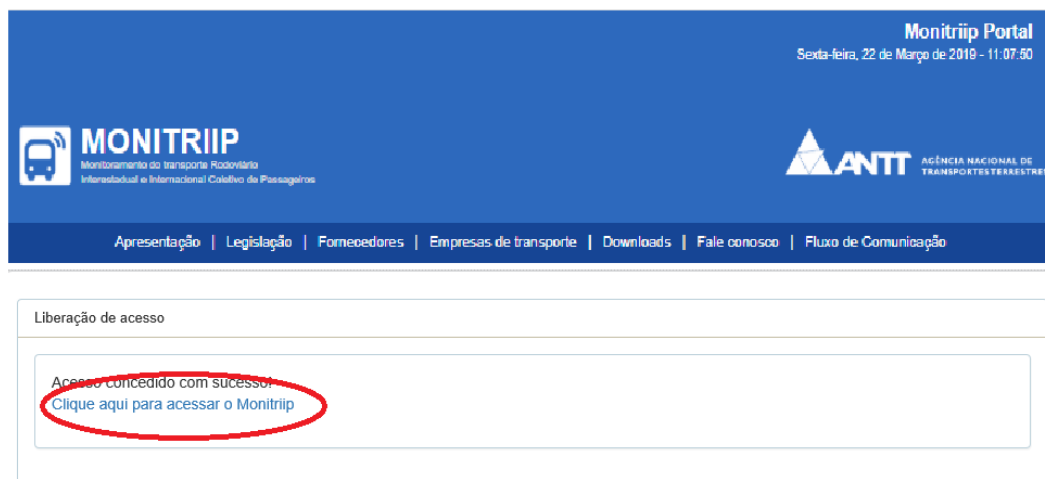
Monitriip Portal
Sexta-feira, 22 de Março de 2019 - 11:07:50

MONITRIIP
Monitoramento do transporte Rodoviário Interestadual e Internacional Coletivo de Passageiros

ANTT AGÊNCIA NACIONAL DE TRANSPORTES TERRESTRES

Apresentação | Legislação | Fornecedores | Empresas de transporte | Downloads | Fale conosco | Fluxo de Comunicação

Liberação de acesso

Acesso concedido com sucesso!
Clique aqui para acessar o Monitriip